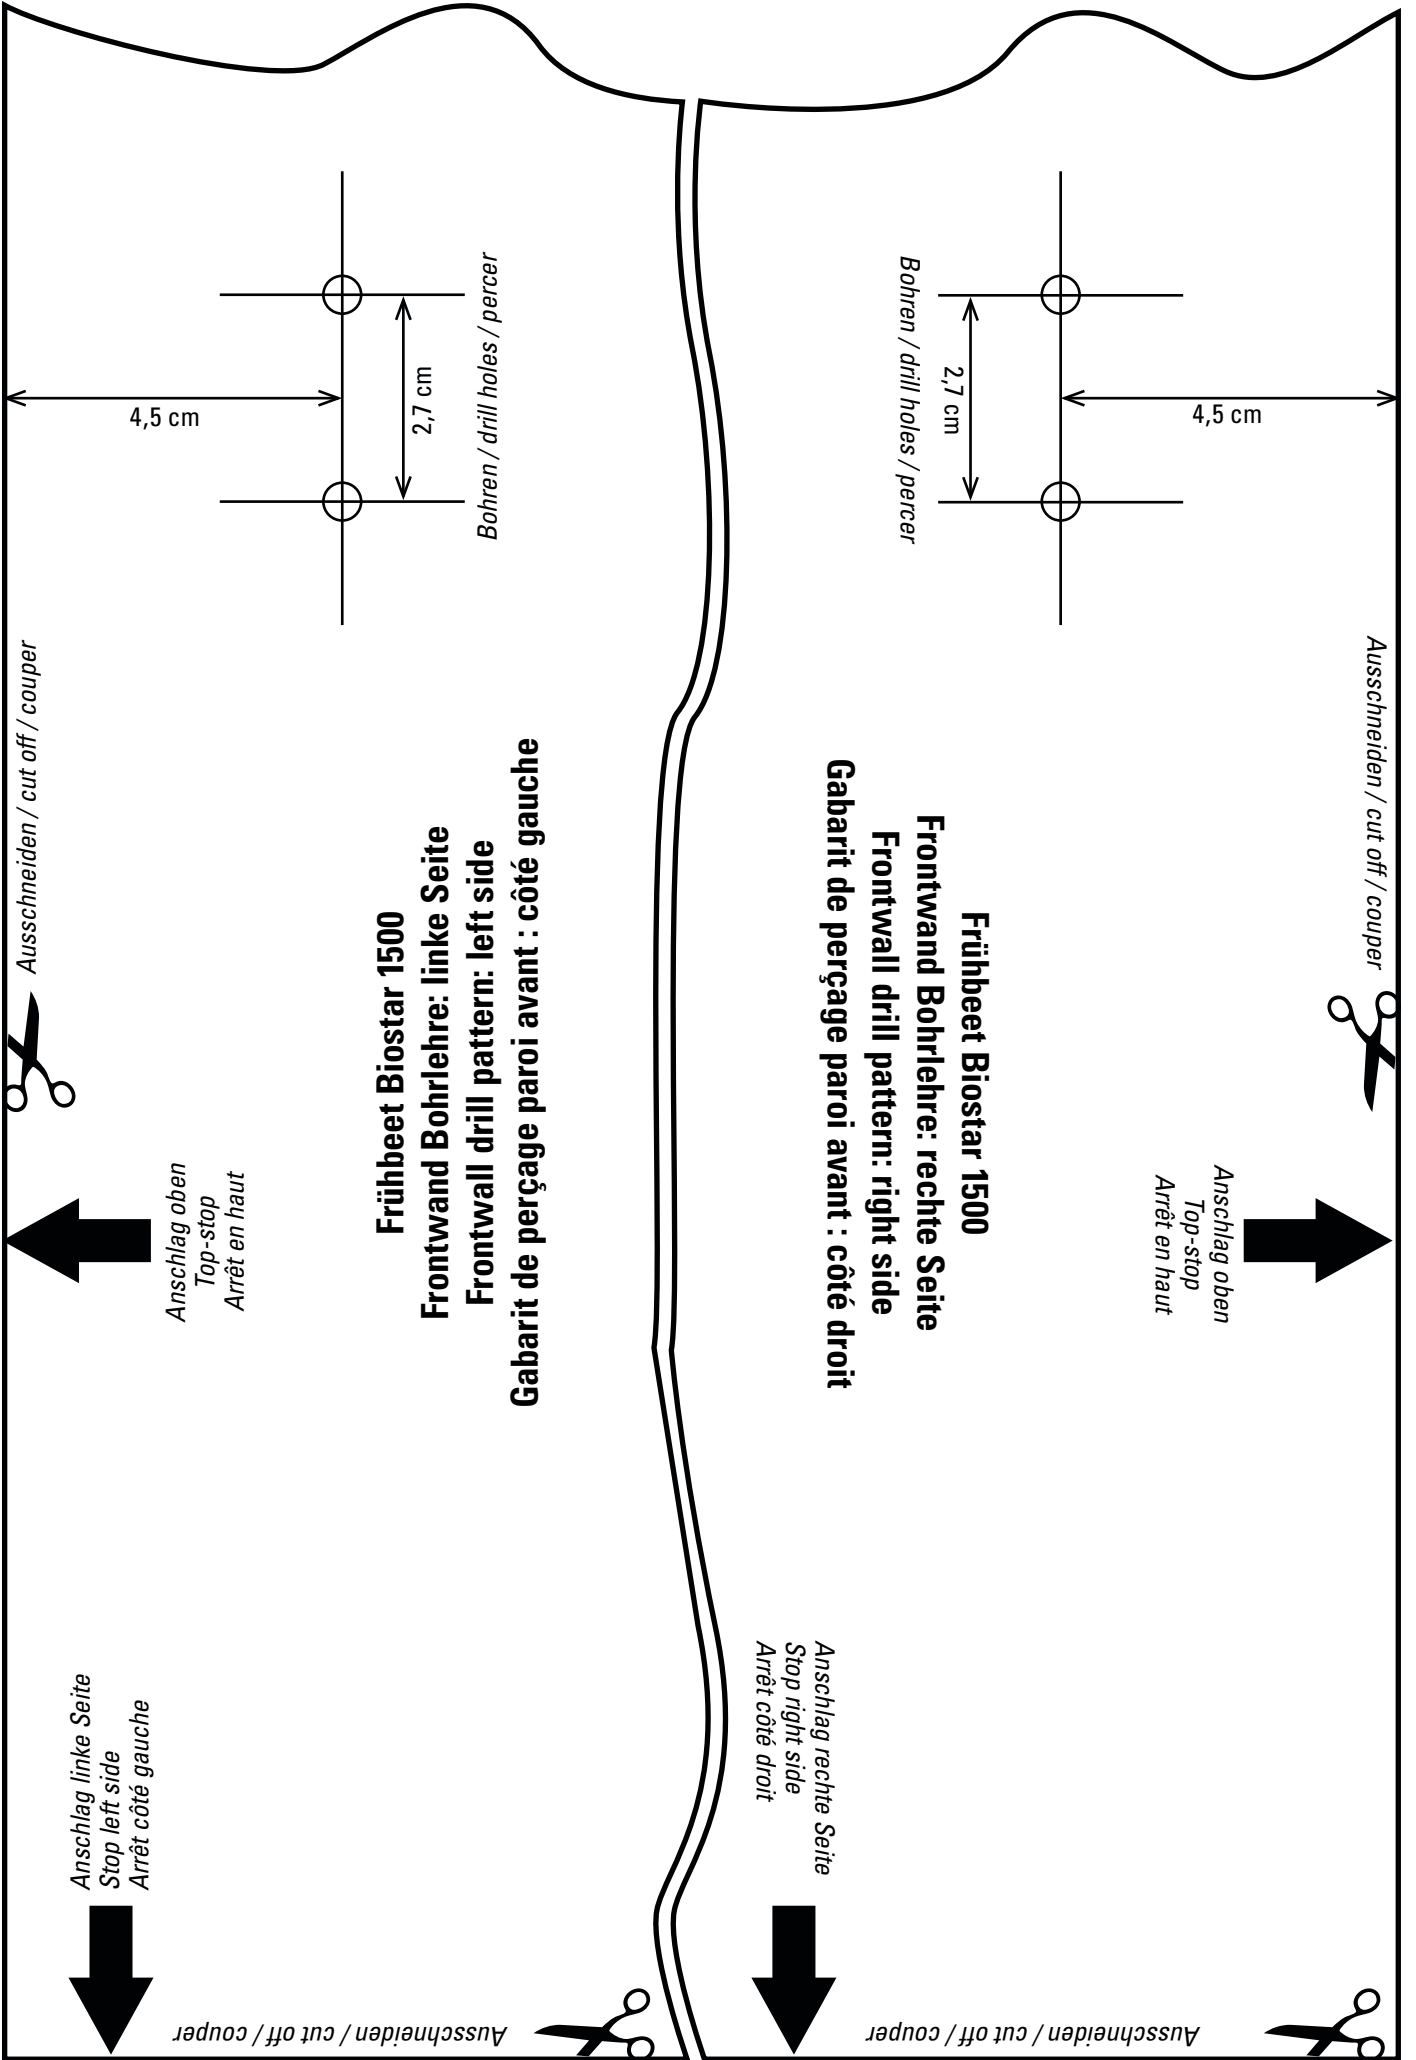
Frühbeet Biostar 1500
Frontwand Bohrlehre: linke Seite
Frontwall drill pattern: left side
Gabarit de perçage paroi avant : côté gauche

4,5 cm

2,7 cm

Bohren / drill holes / percer

Ausschneiden / cut off / couper

Anschlag oben
Top-stop
Arrêt en haut

Anschlag linke Seite
Stop left side
Arrêt côté gauche

Ausschneiden / cut off / couper

Frühbeet Biostar 1500
Frontwand Bohrlehre: rechte Seite
Frontwall drill pattern: right side
Gabarit de perçage paroi avant : côté droit

4,5 cm

2,7 cm

Bohren / drill holes / percer

Ausschneiden / cut off / couper

Anschlag oben
Top-stop
Arrêt en haut

Anschlag rechte Seite
Stop right side
Arrêt côté droit

Ausschneiden / cut off / couper